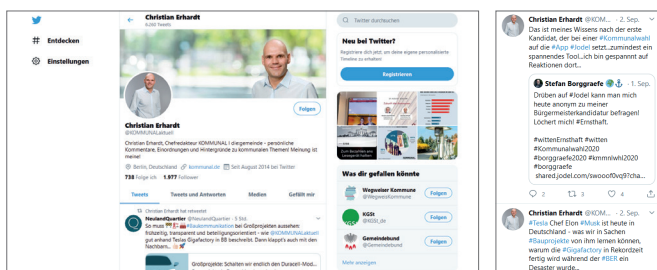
Entdecken
Einstellungen

Christian Erhardt
6.260 Tweets

Folgen

Christian Erhardt
@KOMMUNALaktuell

Christian Erhardt, Chefredakteur KOMMUNAL | die gemeinde - persönliche Kommentare, Einordnungen und Hintergründe zu kommunalen Themen! Meinung ist meine!

Berlin, Deutschland   kommunal.de   Seit August 2014 bei Twitter
738 Folge ich   1.977 Follower

Tweets   Tweets und Antworten   Medien   Gefällt mir

Christian Erhardt hat retweetet
NeulandQuartier @NeulandQuartier · 5 Std.
So muss 🇩🇪 #Bauoronmmation bei Großprojekten aussehen: frühzeitig, transparent und beteiligungsorientiert - wie @KOMMUNALaktuell gut anhand Teslas Gigafactory in BB beschreibt. Dann klappt's auch mit den Nachbarn...

Großprojekte: Schalten wir endlich den Duracell-Mod...

Twitter durchsuchen

Neu bei Twitter?
Registriere dich jetzt, um deine eigene personalisierte Timeline zu erhalten!
Registrieren

Was dir gefallen könnte
Wegweiser Kommune @WegweisKommune Folgen
KGSt @KGSt_de Folgen
Gemeindebund @Gemeindebund Folgen
Mehr anzeigen

Christian Erhardt @KOMM... · 2. Sep.
Das ist meines Wissens nach der erste Kandidat, der bei einer #Kommunalwahl auf die #App #Jodel setzt...zumindest ein spannendes Tool...ich bin gespannt auf Reaktionen dort...

Stefan Borggraefe @... · 1. Sep.
Drüben auf #Jodel kann man mich heute anonym zu meiner Bürgermeisterkandidatur befragen! Löchert mich! #Ernsthaft.

#witzenErnsthaft #witten #Kommunalwahl2020 #borggraefe2020 #kmmriwhl2020 #borggraefe
shared.jodel.com/swooof0vq97cha...

2   3   4

Christian Erhardt @KOMM... · 2. Sep.
#Tesla Chef Elon #Musk ist heute in Deutschland - was wir in Sachen #Bauprojekte von ihm lernen können, warum die #Gigafactory in Rekordzeit fertig wird während der #BER ein Desaster wurde...